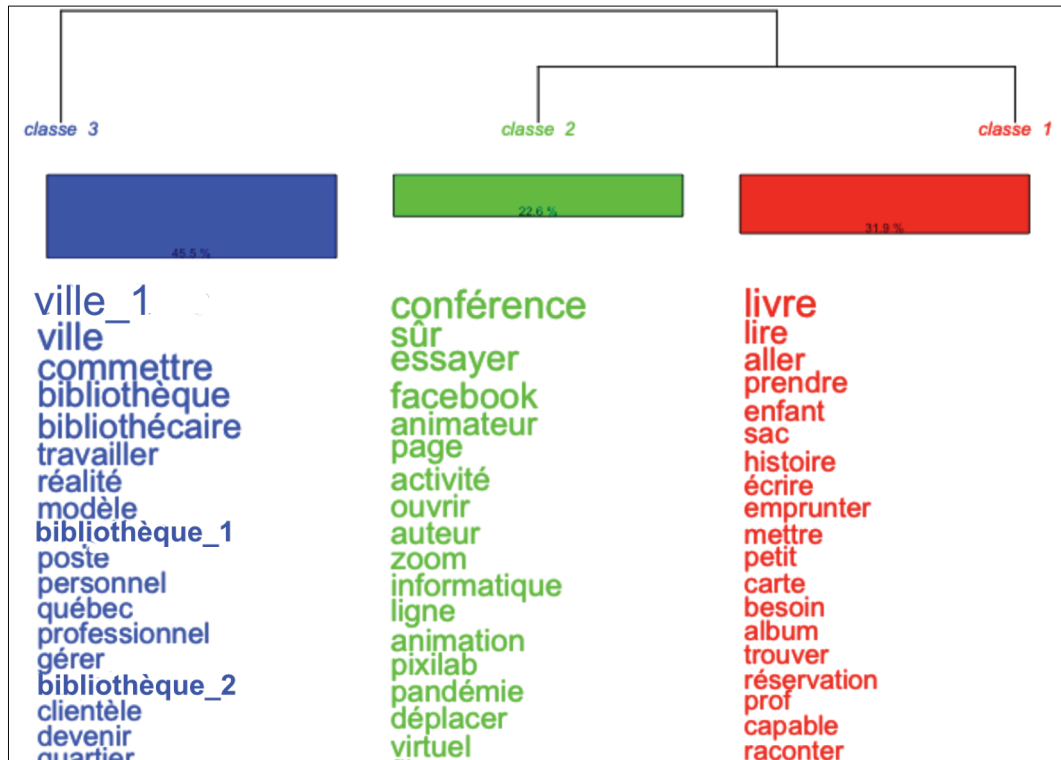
classe 3

45.5 %

ville_1
ville
commettre
bibliothèque
bibliothécaire
travailler
réalité
modèle
bibliothèque_1
poste
personnel
québec
professionnel
gérer
bibliothèque_2
clientèle
devenir
quartier

classe 2

22.6 %

conférence
sûr
essayer
facebook
animateur
page
activité
ouvrir
auteur
zoom
informatique
ligne
animation
pixilab
pandémie
déplacer
virtuel

classe 1

31.9 %

livre
lire
aller
prendre
enfant
sac
histoire
écrire
emprunter
mettre
petit
carte
besoin
album
trouver
réservation
prof
capable
raconter